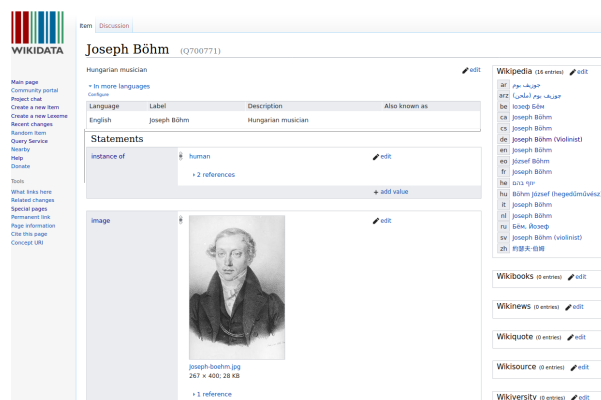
WIKIDATA

Main page
Community portal
Project chat
Create a new Item
Create a new Lexeme
Recent changes
Random Item
Query Service
Nearby
Help
Donate

Tools
What links here
Related changes
Special pages
Permanent link
Page information
Cite this page
Concept URI

Item Discussion

Joseph Böhm (Q700771)

Hungarian musician

edit

In more languages
Configure

| Language | Label | Description | Also known as |
|---|---|---|---|
| English | Joseph Böhm | Hungarian musician | |

Statements

instance of
human
edit
2 references
add value

image
edit
joseph-boehm.jpg
267 × 400; 28 KB
1 reference

Wikipedia (16 entries) edit
ar جوزيف بوم
arz جوزيف بوم (ملحن)
be Іозэф Бём
ca Joseph Böhm
cs Joseph Böhm
de Joseph Böhm (Violinist)
en Joseph Böhm
eo József Böhm
fr Joseph Böhm
he יוזף בהם
hu Böhm József (hegedűművész
it Joseph Böhm
nl Joseph Böhm
ru Бём, Йозеф
sv Joseph Böhm (violinist)
zh 約瑟夫·伯姆

Wikibooks (0 entries) edit
Wikinews (0 entries) edit
Wikiquote (0 entries) edit
Wikisource (0 entries) edit
Wikiversity (0 entries) edit